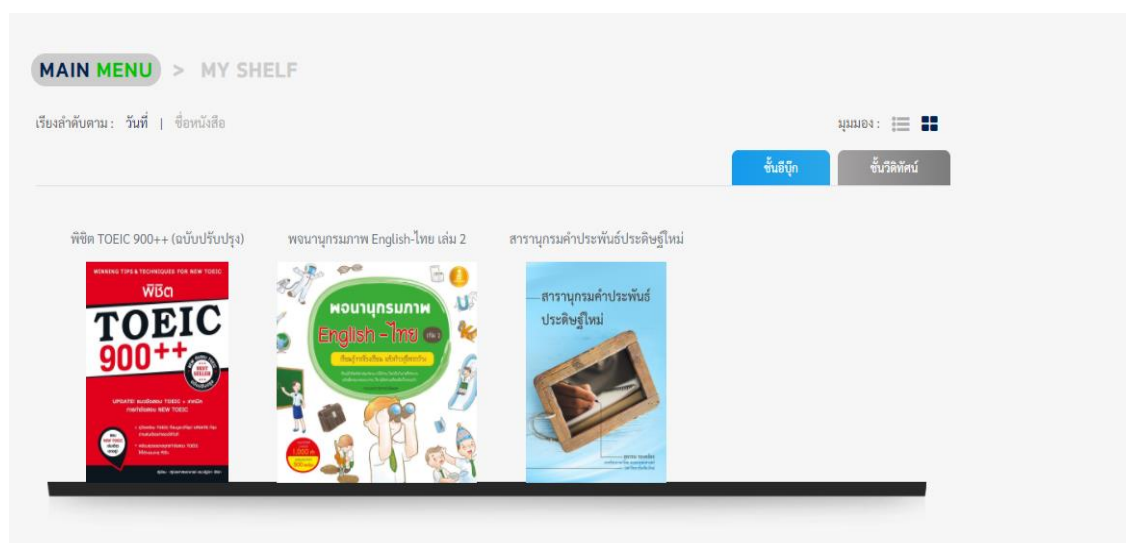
MAIN MENU > MY SHELF

เรียงลำดับตาม : วันที่ | ชื่อหนังสือ

มุมมอง :

ชั้นอีบุ๊ก

ชั้นวีดิทัศน์

พิชิต TOEIC 900++ (ฉบับปรับปรุง)

WINNING TIPS & TECHNIQUES FOR NEW TOEIC
พิชิต
TOEIC
900++
BEST SELLER
UPDATE!

พจนานุกรมภาพ English-ไทย เล่ม 2

พจนานุกรมภาพ
English - ไทย
เล่ม 2

สารานุกรมคำประพันธ์ประดิษฐ์ใหม่

สารานุกรมคำประพันธ์
ประดิษฐ์ใหม่